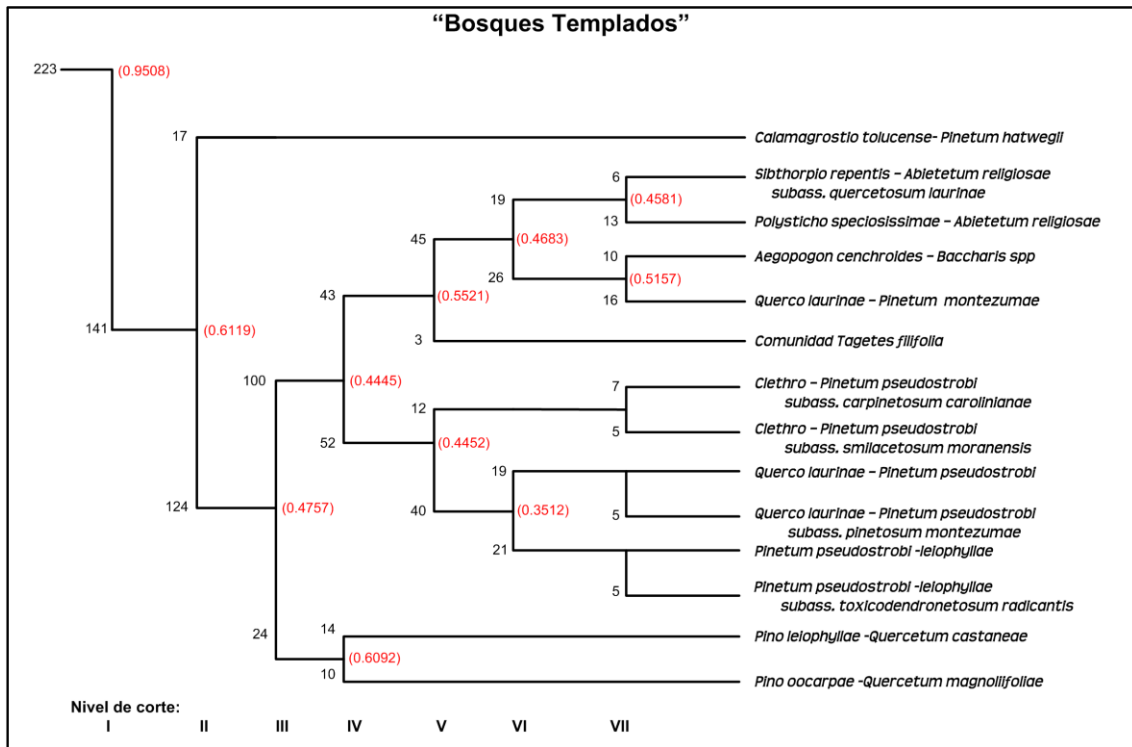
"Bosques Templados"

223 (0.9508)

17 Calamagrostio tolucense- Pinetum hatwegii

141 (0.6119)

6 Sibthorpio repentis – Abietetum religiosae subass. quercetosum laurinae
19 (0.4581)
13 Polysticho speciosissimae – Abietetum religiosae
45 (0.4683)
10 Aegopogon cenchroides – Baccharis spp
26 (0.5157)
16 Querco laurinae – Pinetum montezumae
43 (0.5521)
3 Comunidad Tagetes filifolia

100 (0.4445)

7 Clethro – Pinetum pseudostrobi subass. carpinetosum carolinianae
12
5 Clethro – Pinetum pseudostrobi subass. smilacetosum moranensis
52 (0.4452)
19 Querco laurinae – Pinetum pseudostrobi
40 (0.3512)
5 Querco laurinae – Pinetum pseudostrobi subass. pinetosum montezumae
21 Pinetum pseudostrobi -leiophyllae
5 Pinetum pseudostrobi -leiophyllae subass. toxicodendronetosum radicantis

124 (0.4757)

24
14 Pino leiophyllae -Quercetum castaneae
(0.6092)
10 Pino oocarpae -Quercetum magnoliifoliae

Nivel de corte:
I II III IV V VI VII